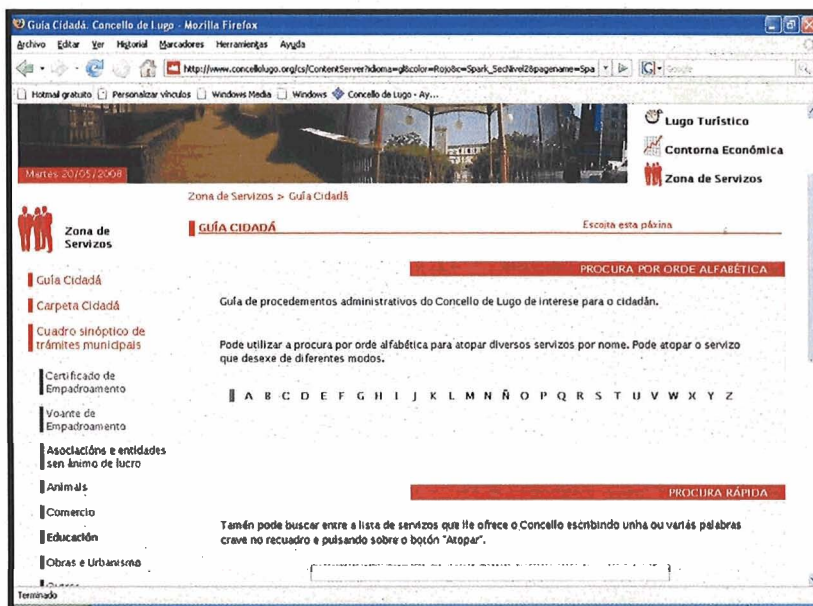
Guía Cidadá. Concello de Lugo - Mozilla Firefox

Archivo Editar Ver Historial Marcadores Herramientas Ayuda

http://www.concellolugo.org/cs/ContentServer?idioma=gl&color=Rojo&c=Spark_SecNivel2&pagename=Spa

Hotmail gratuito Personalizar vínculos Windows Media Windows Concello de Lugo - Ay...

Martes 20/05/2008

Lugo Turístico

Contorna Económica

Zona de Servizos

Zona de Servizos > Guía Cidadá

Zona de Servizos

GUÍA CIDADÁ

Escoita esta páxina

PROCURA POR ORDE ALFABÉTICA

Guía Cidadá

Guía de procedementos administrativos do Concello de Lugo de interese para o cidadán.

Carpeta Cidadá

Cuadro sinóptico de trámites municipais

Pode utilizar a procura por orde alfabética para atopar diversos servizos por nome. Pode atopar o servizo que desexe de diferentes modos.

Certificado de Empadroamento

A B C D E F G H I J K L M N Ñ O P Q R S T U V W X Y Z

Voante de Empadroamento

Asociacións e entidades sen ánimo de lucro

Animais

Comercio

PROCURA RÁPIDA

Educación

Tamén pode buscar entre a lista de servizos que lle ofrece o Concello escribindo unha ou varias palabras crave no recuadro e puisando sobre o botón "Atopar".

Obras e Urbanismo

Terminado